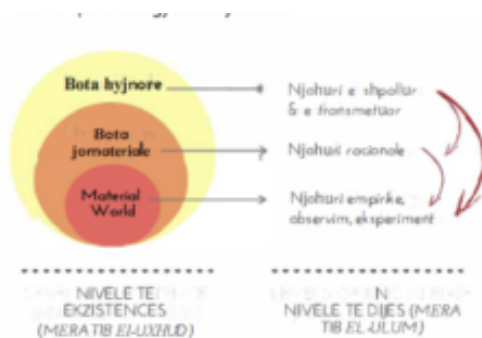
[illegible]

Bota hyjnore

Bota jomateriale

Material World

Njohuri e shpallur & e transmetuar

Njohuri racionale

Njohuri empirike, observim, eksperiment

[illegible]
NIVELE TE EKZISTENCES
(MERATIB EL-UXHUD)

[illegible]
NIVELE TE DIJES (MERATIB EL-ULUM)